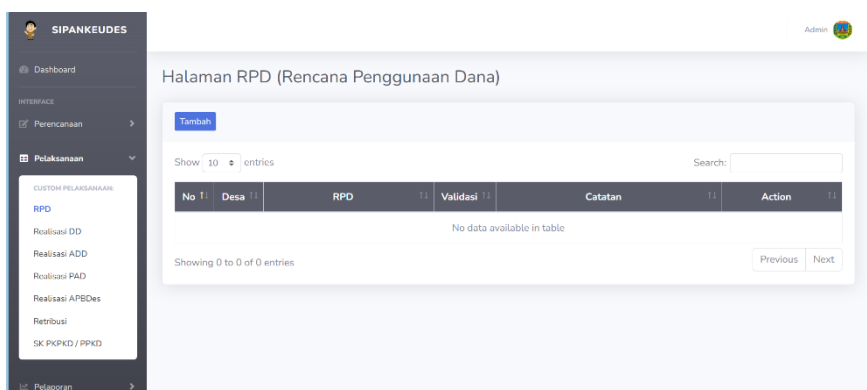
SIPANKEUDES

Dashboard

INTERFACE

Perencanaan

Pelaksanaan

CUSTOM PELAKSANAAN:

RPD

Realisasi DD

Realisasi ADD

Realisasi PAD

Realisasi APBDes

Retribusi

SK PKPKD / PPKD

Pelaporan

Admin

Halaman RPD (Rencana Penggunaan Dana)

Tambah

Show 10 entries

Search:

| No | Desa | RPD | Validasi | Catatan | Action |
|---|---|---|---|---|---|
| No data available in table | | | | | |

Showing 0 to 0 of 0 entries

Previous Next